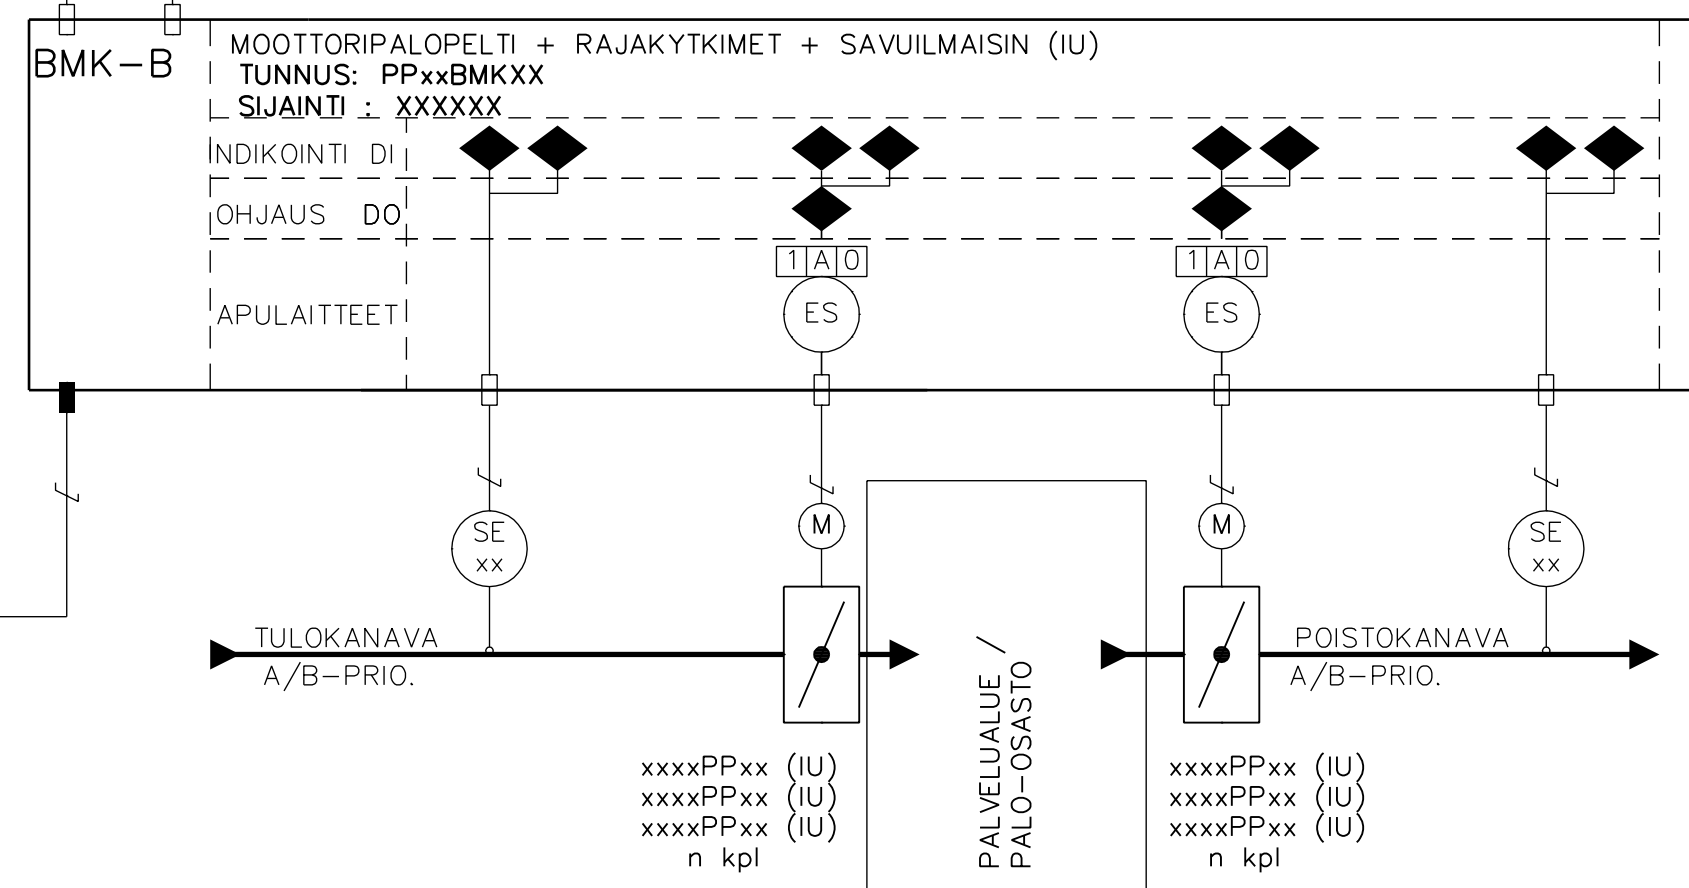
BMK–B

MOOTTORIPALOPELTI + RAJAKYTKIMET + SAVUILMAISIN (IU)
TUNNUS: PPxxBMKXX
SIJAINTI : XXXXXX

INDIKOINTI DI

OHJAUS DO

APULAITTEET

1 A 0

ES

1 A 0

ES

SE
xx

M

M

SE
xx

TULOKANAVA
A/B–PRIO.

PALVELUALUE /
PALO-OSASTO

POISTOKANAVA
A/B–PRIO.

xxxxPPxx (IU)
xxxxPPxx (IU)
xxxxPPxx (IU)
n kpl

xxxxPPxx (IU)
xxxxPPxx (IU)
xxxxPPxx (IU)
n kpl